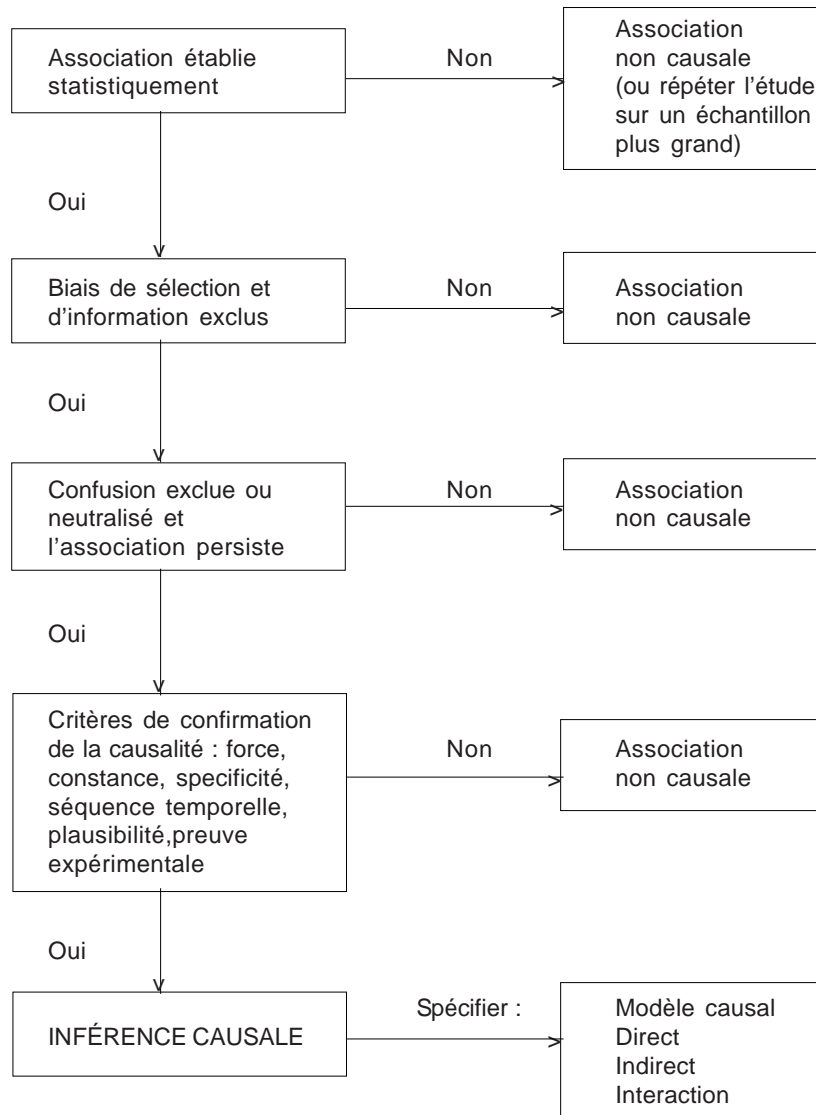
Association établie statistiquement

Non

Association non causale (ou répéter l'étude sur un échantillon plus grand)

Oui

Biais de sélection et d'information exclus

Non

Association non causale

Oui

Confusion exclue ou neutralisé et l'association persiste

Non

Association non causale

Oui

Critères de confirmation de la causalité : force, constance, specificité, séquence temporelle, plausibilité,preuve expérimentale

Non

Association non causale

Oui

INFÉRENCE CAUSALE

Spécifier :

Modèle causal
Direct
Indirect
Interaction